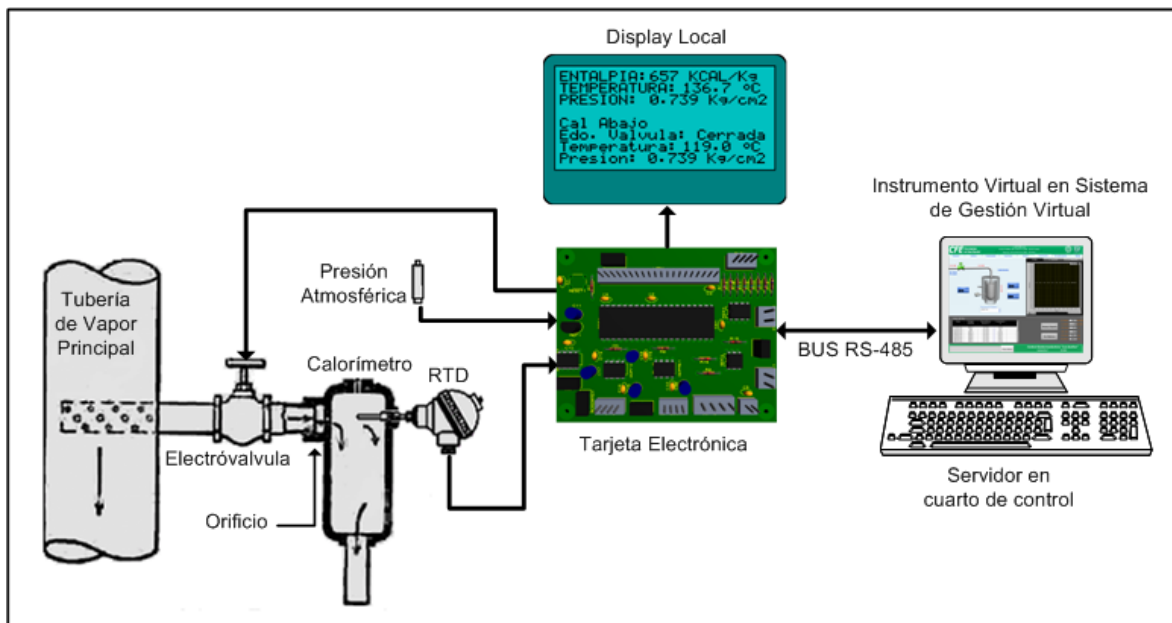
Display Local

ENTALPIA:657 KCAL/Kg
TEMPERATURA: 136.7 °C
PRESION: 0.739 Kg/cm2

Cal Abajo
Edo. Valvula: Cerrada
Temperatura: 119.0 °C
Presion: 0.739 Kg/cm2

Instrumento Virtual en Sistema de Gestión Virtual

Presión Atmosférica

Tubería de Vapor Principal

Calorímetro

RTD

BUS RS-485

Electróvalvula

Tarjeta Electrónica

Servidor en cuarto de control

Orificio

CFE